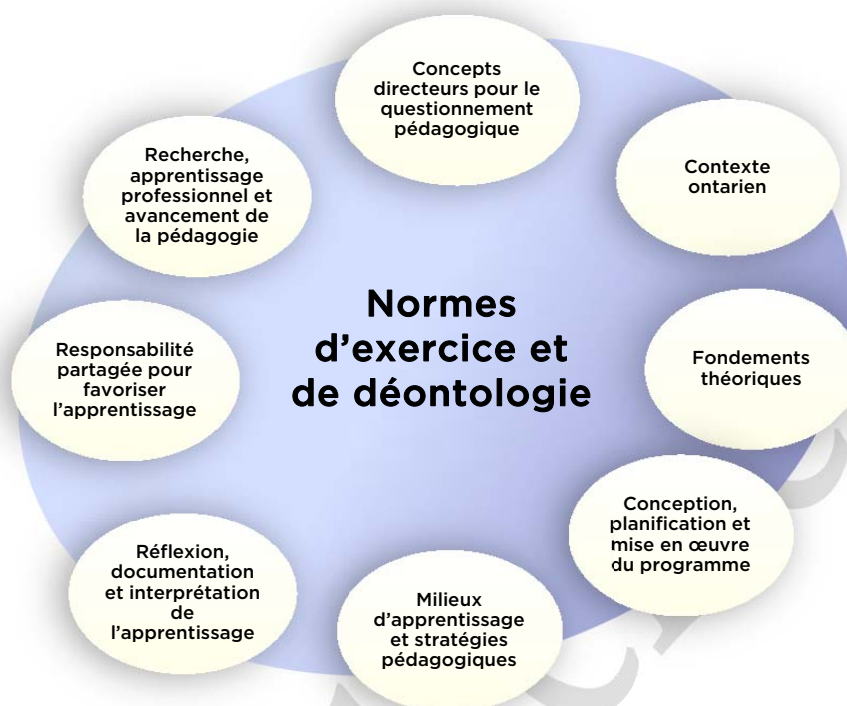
Normes d'exercice et de déontologie

Concepts directeurs pour le questionnement pédagogique

Contexte ontarien

Fondements théoriques

Conception, planification et mise en œuvre du programme

Milieux d'apprentissage et stratégies pédagogiques

Réflexion, documentation et interprétation de l'apprentissage

Responsabilité partagée pour favoriser l'apprentissage

Recherche, apprentissage professionnel et avancement de la pédagogie